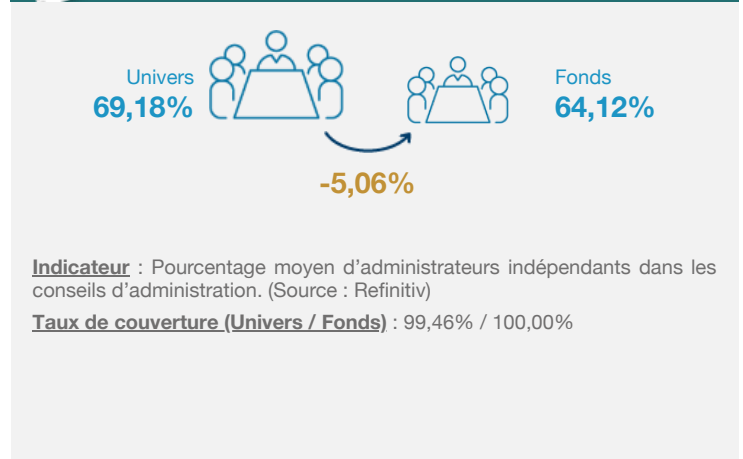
Univers
69,18%

Fonds
64,12%

-5,06%

Indicateur : Pourcentage moyen d’administrateurs indépendants dans les conseils d’administration. (Source : Refinitiv)

Taux de couverture (Univers / Fonds) : 99,46% / 100,00%